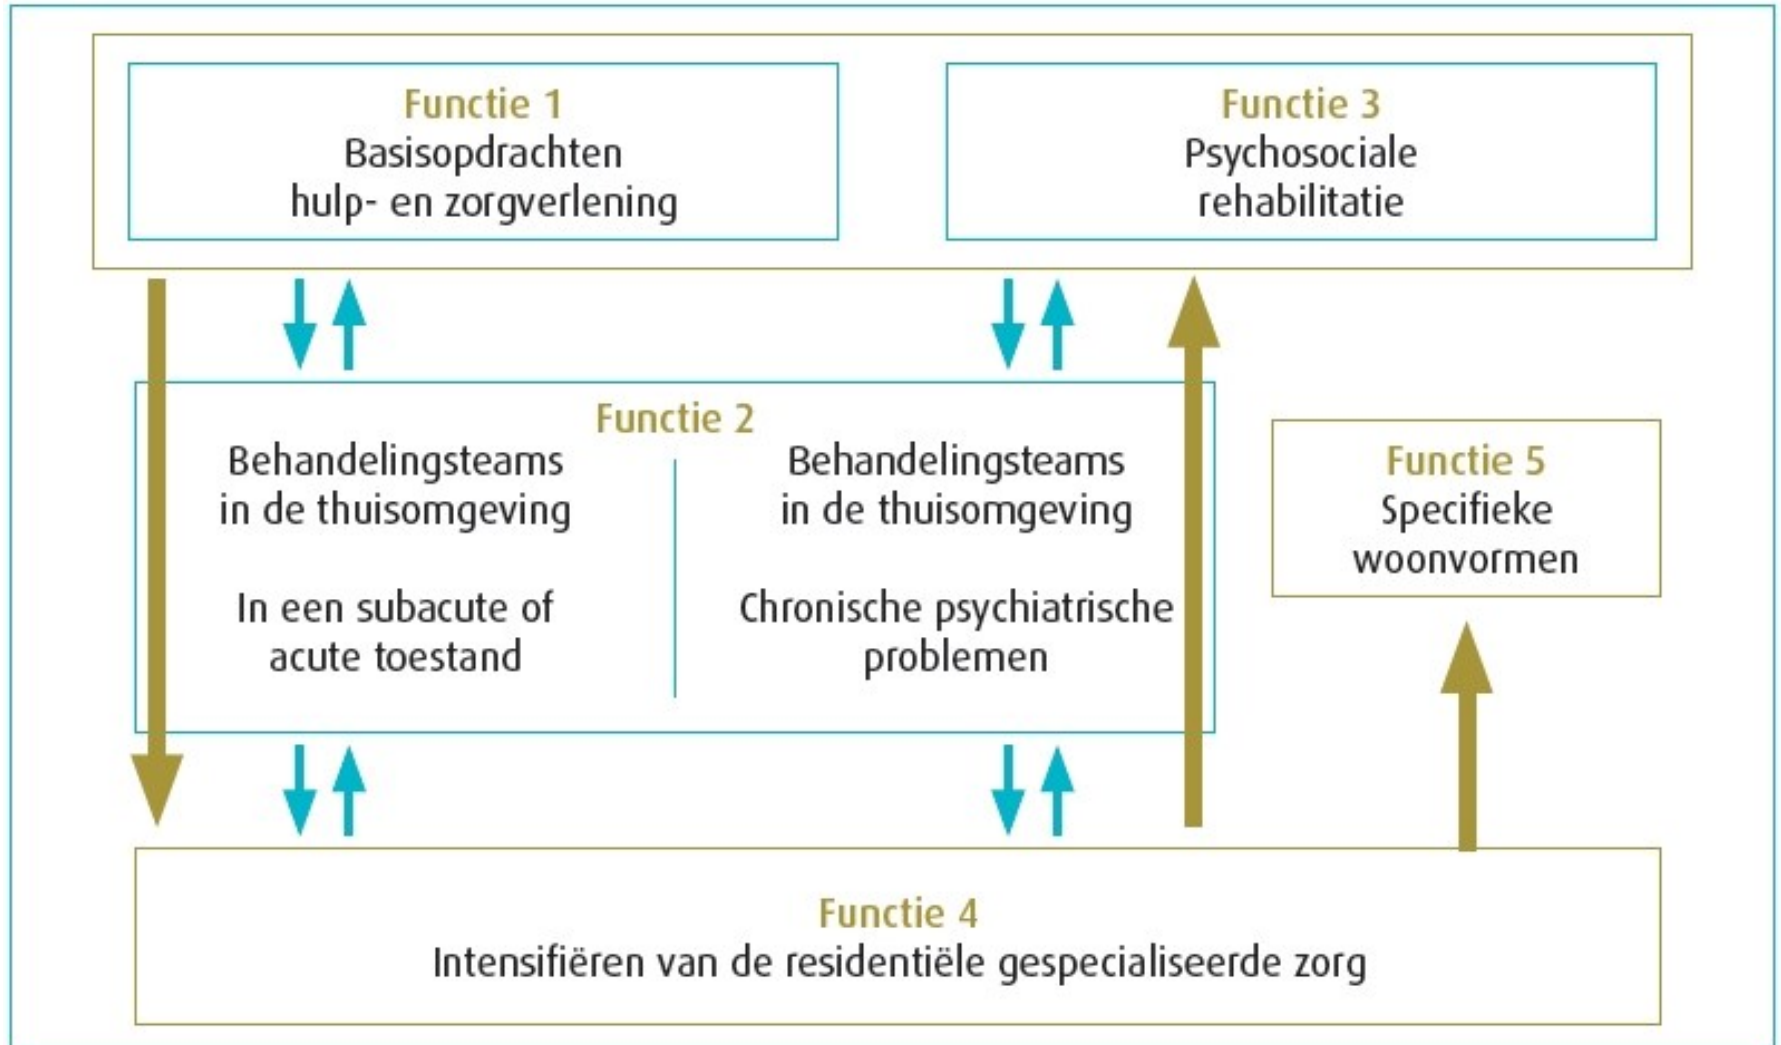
Functie 1
Basisopdrachten hulp- en zorgverlening

Functie 3
Psychosociale rehabilitatie

Functie 2

Behandelingsteams in de thuisomgeving

In een subacute of acute toestand

Behandelingsteams in de thuisomgeving

Chronische psychiatrische problemen

Functie 5
Specifieke woonvormen

Functie 4
Intensifiëren van de residentiële gespecialiseerde zorg